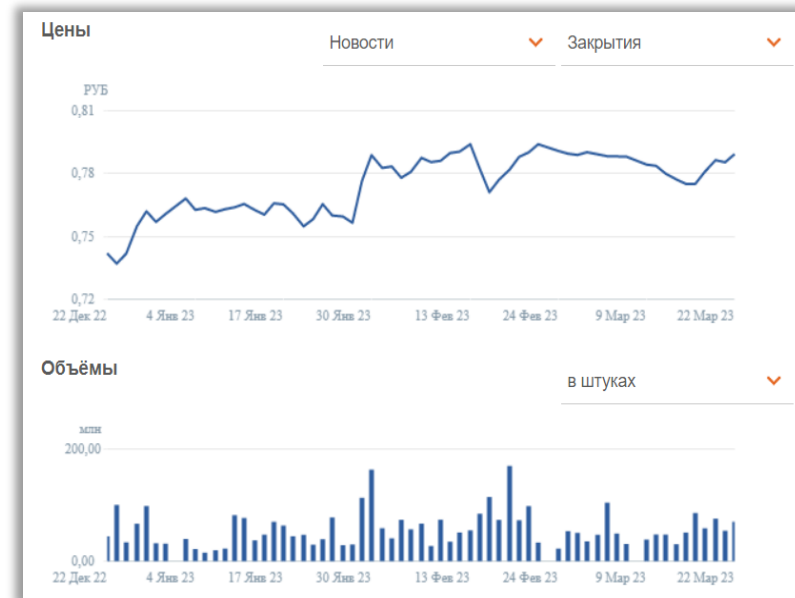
Цены

Новости

Закрытия

РУБ

0,81

0,78

0,75

0,72

22 Дек 22

4 Янв 23

17 Янв 23

30 Янв 23

13 Фев 23

24 Фев 23

9 Мар 23

22 Мар 23

Объёмы

в штуках

млн

200,00

0,00

22 Дек 22

4 Янв 23

17 Янв 23

30 Янв 23

13 Фев 23

24 Фев 23

9 Мар 23

22 Мар 23